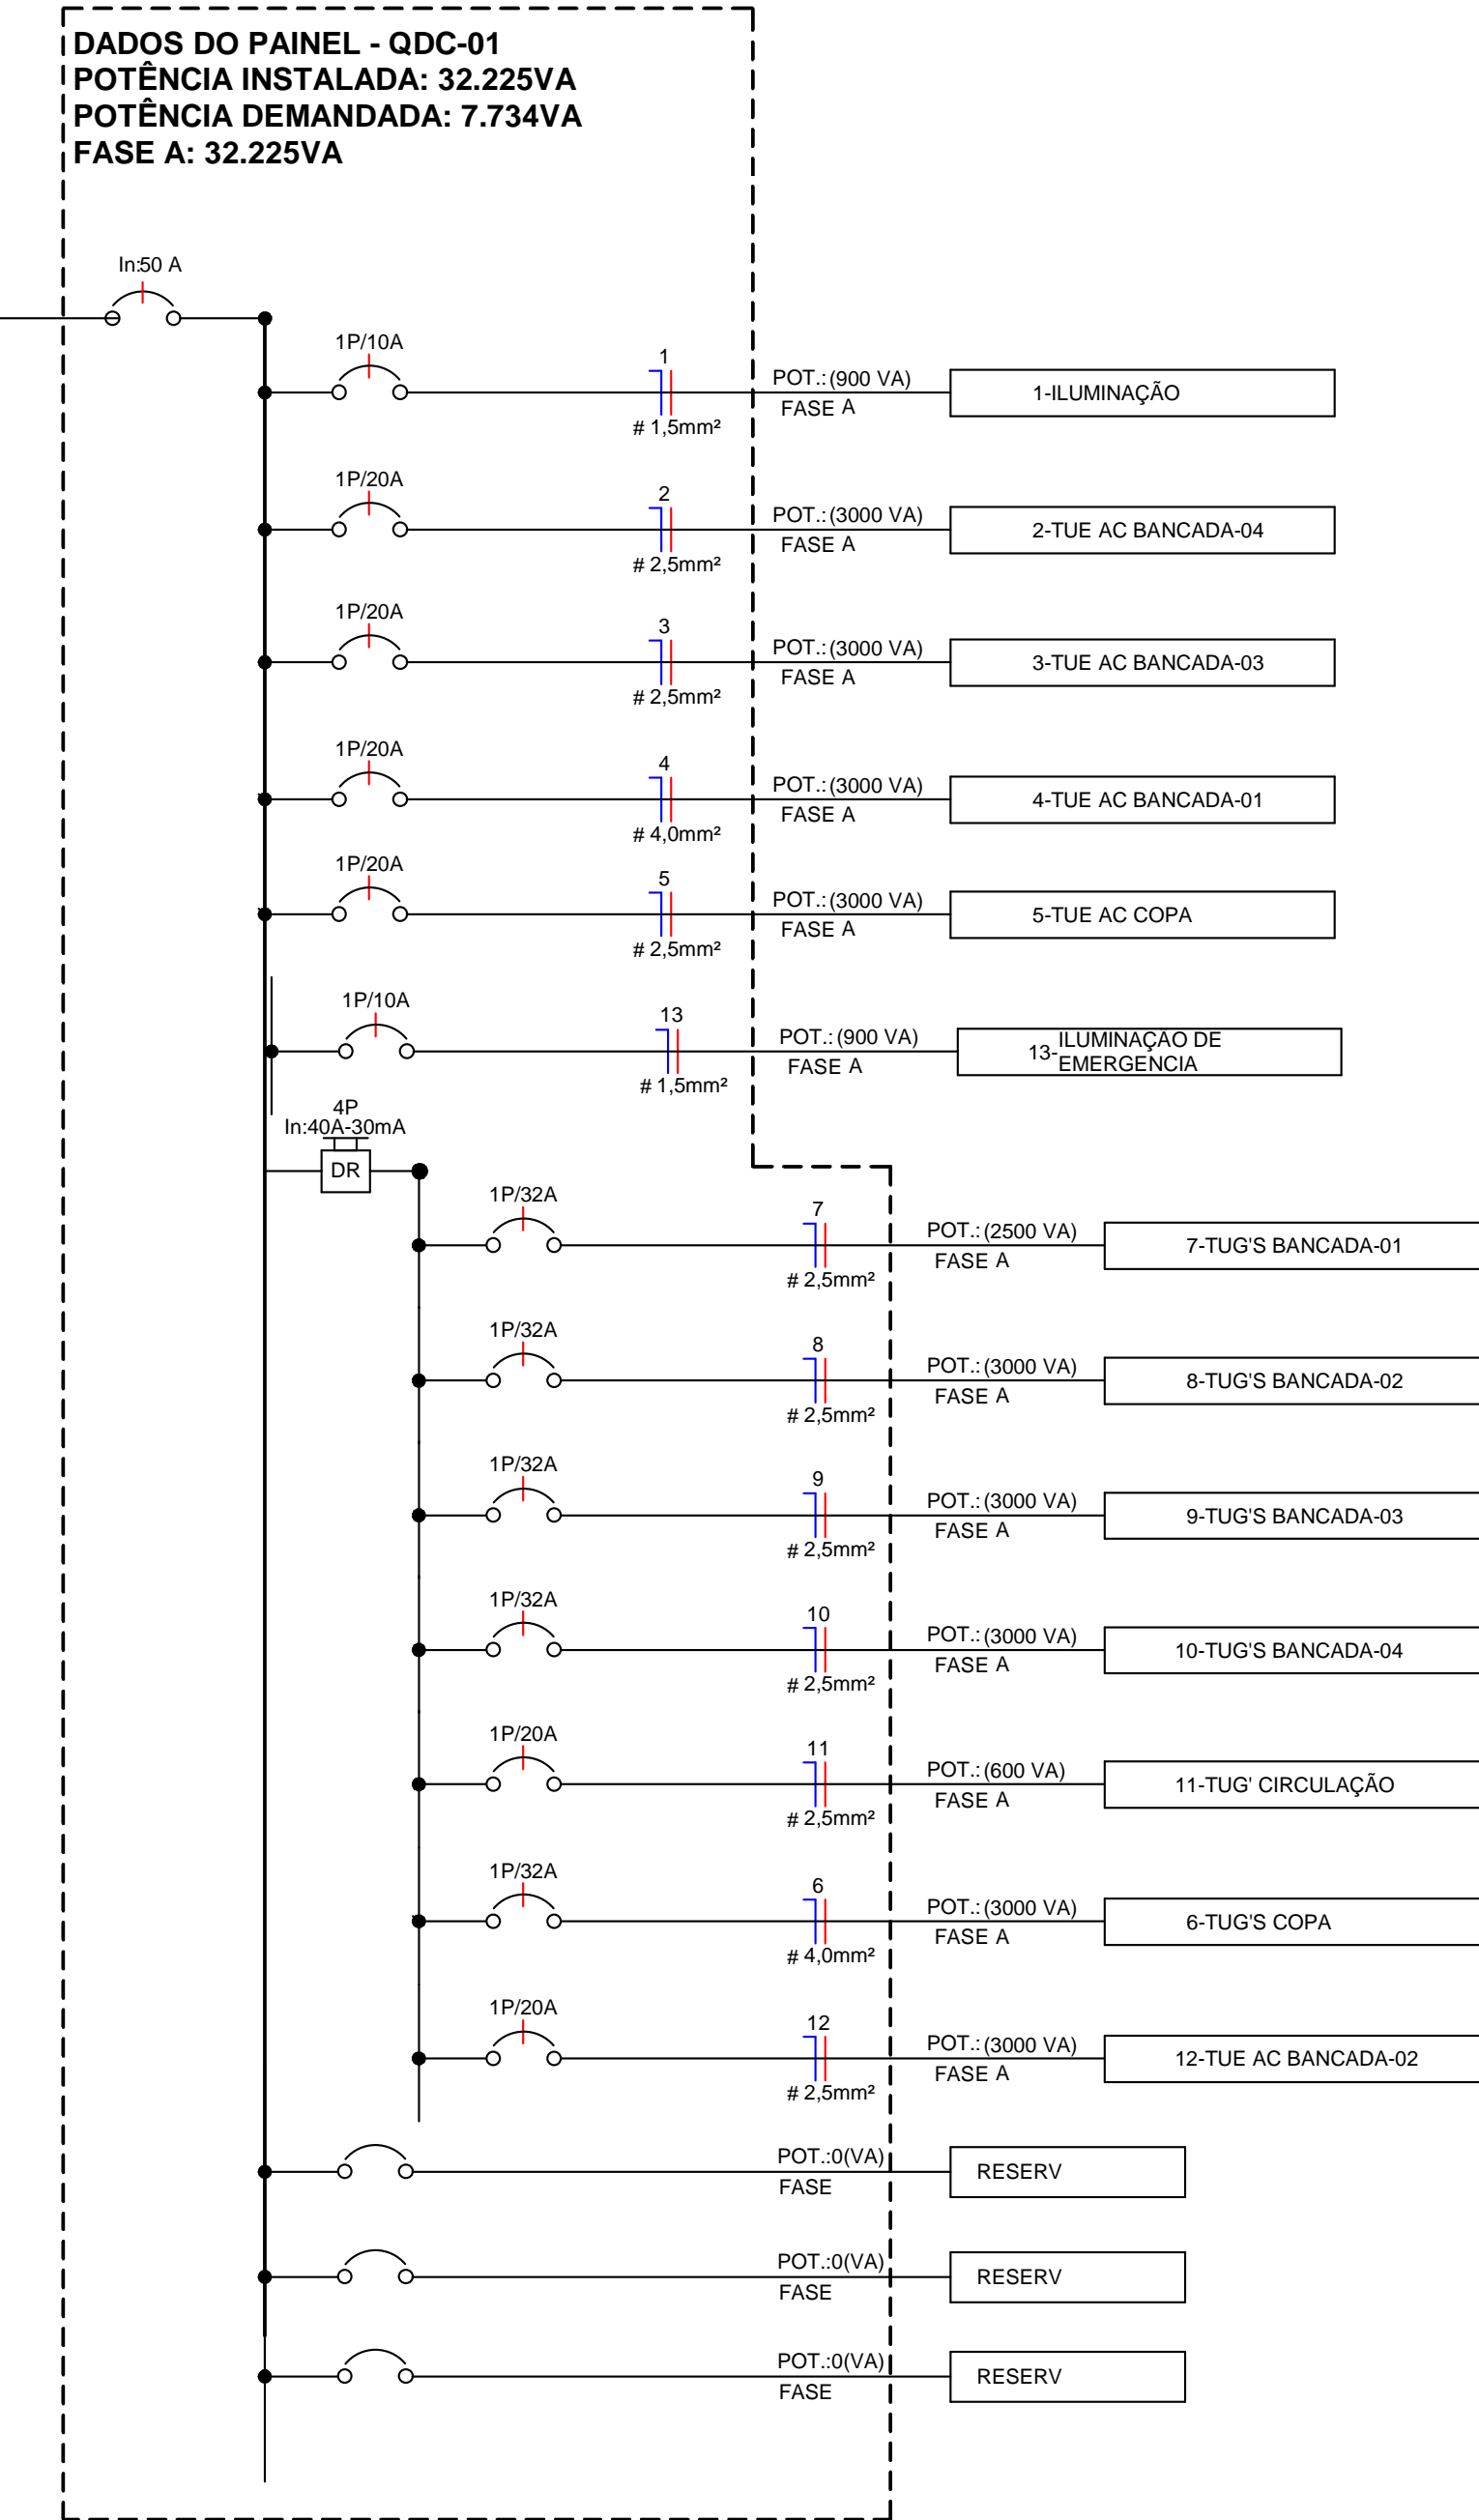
DADOS DO PAINEL - QDC-01
POTÊNCIA INSTALADA: 32.225VA
POTÊNCIA DEMANDADA: 7.734VA
FASE A: 32.225VA

In:50 A

1P/10A
1
# 1,5mm²
POT.: (900 VA)
FASE A
1-ILUMINAÇÃO

1P/20A
2
# 2,5mm²
POT.: (3000 VA)
FASE A
2-TUE AC BANCADA-04

1P/20A
3
# 2,5mm²
POT.: (3000 VA)
FASE A
3-TUE AC BANCADA-03

1P/20A
4
# 4,0mm²
POT.: (3000 VA)
FASE A
4-TUE AC BANCADA-01

1P/20A
5
# 2,5mm²
POT.: (3000 VA)
FASE A
5-TUE AC COPA

1P/10A
13
# 1,5mm²
POT.: (900 VA)
FASE A
13-ILUMINAÇAO DE EMERGENCIA

4P
In:40A-30mA
DR

1P/32A
7
# 2,5mm²
POT.: (2500 VA)
FASE A
7-TUG'S BANCADA-01

1P/32A
8
# 2,5mm²
POT.: (3000 VA)
FASE A
8-TUG'S BANCADA-02

1P/32A
9
# 2,5mm²
POT.: (3000 VA)
FASE A
9-TUG'S BANCADA-03

1P/32A
10
# 2,5mm²
POT.: (3000 VA)
FASE A
10-TUG'S BANCADA-04

1P/20A
11
# 2,5mm²
POT.: (600 VA)
FASE A
11-TUG' CIRCULAÇÃO

1P/32A
6
# 4,0mm²
POT.: (3000 VA)
FASE A
6-TUG'S COPA

1P/20A
12
# 2,5mm²
POT.: (3000 VA)
FASE A
12-TUE AC BANCADA-02

POT.:0(VA)
FASE
RESERV

POT.:0(VA)
FASE
RESERV

POT.:0(VA)
FASE
RESERV